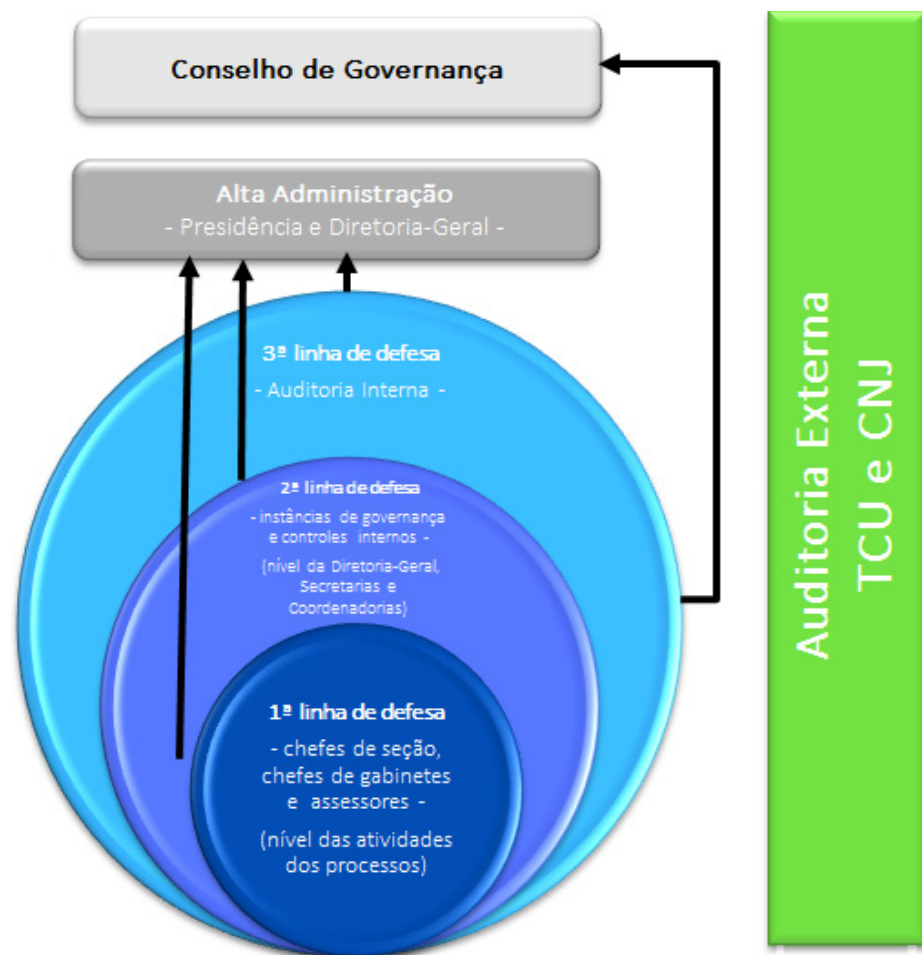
Conselho de Governança

Alta Administração
- Presidência e Diretoria-Geral -

3ª linha de defesa
- Auditoria Interna -

2ª linha de defesa
- instâncias de governança e controles internos -
(nível da Diretoria-Geral, Secretarias e Coordenadorias)

1ª linha de defesa
- chefes de seção, chefes de gabinetes e assessores -
(nível das atividades dos processos)

Auditoria Externa
TCU e CNJ